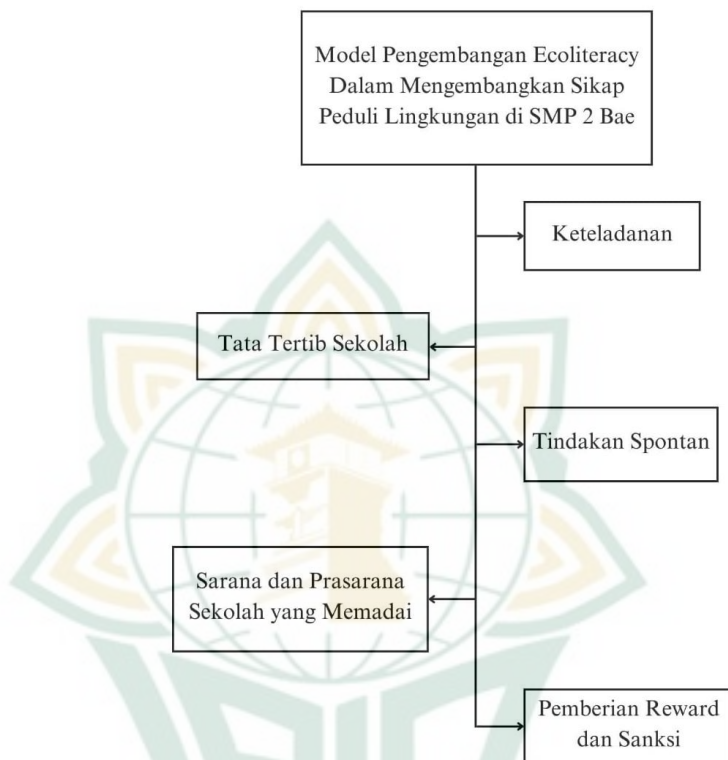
Model Pengembangan Ecoliteracy Dalam Mengembangkan Sikap Peduli Lingkungan di SMP 2 Bae

Keteladanan

Tata Tertib Sekolah

Tindakan Spontan

Sarana dan Prasarana Sekolah yang Memadai

Pemberian Reward dan Sanksi